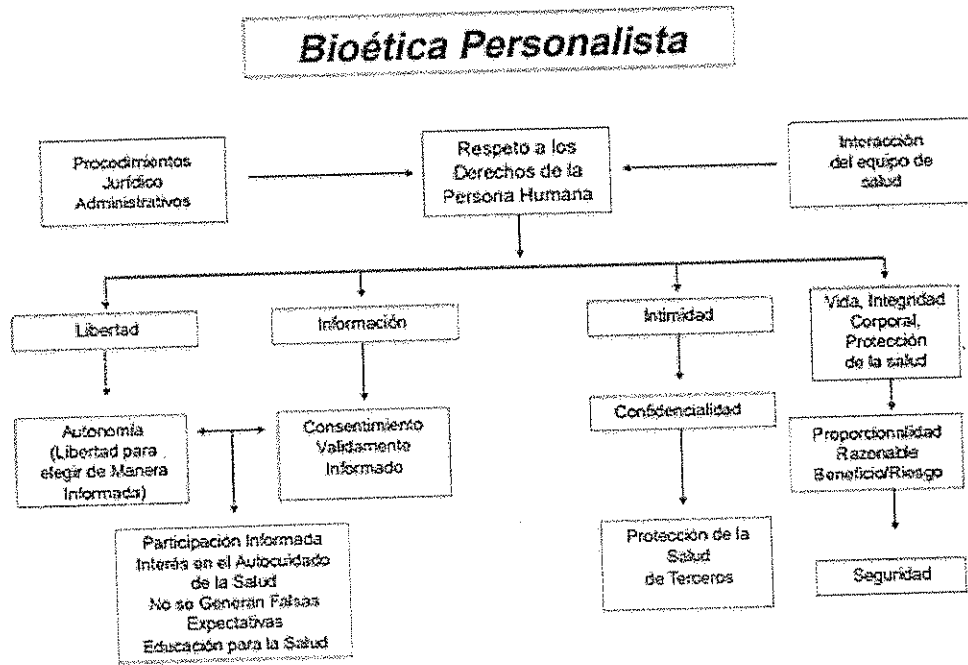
Bioética Personalista

Procedimientos Jurídico Administrativos

Respeto a los Derechos de la Persona Humana

Interacción del equipo de salud

Libertad

Información

Intimidad

Vida, Integridad Corporal, Protección de la salud

Autonomía (Libertad para elegir de Manera Informada)

Consentimiento Validamente Informado

Confidencialidad

Proporcionalidad Razonable Beneficio/Riesgo

Participación Informada
Interés en el Autocuidado de la Salud
No se Generan Falsas Expectativas
Educación para la Salud

Protección de la Salud de Terceros

Seguridad